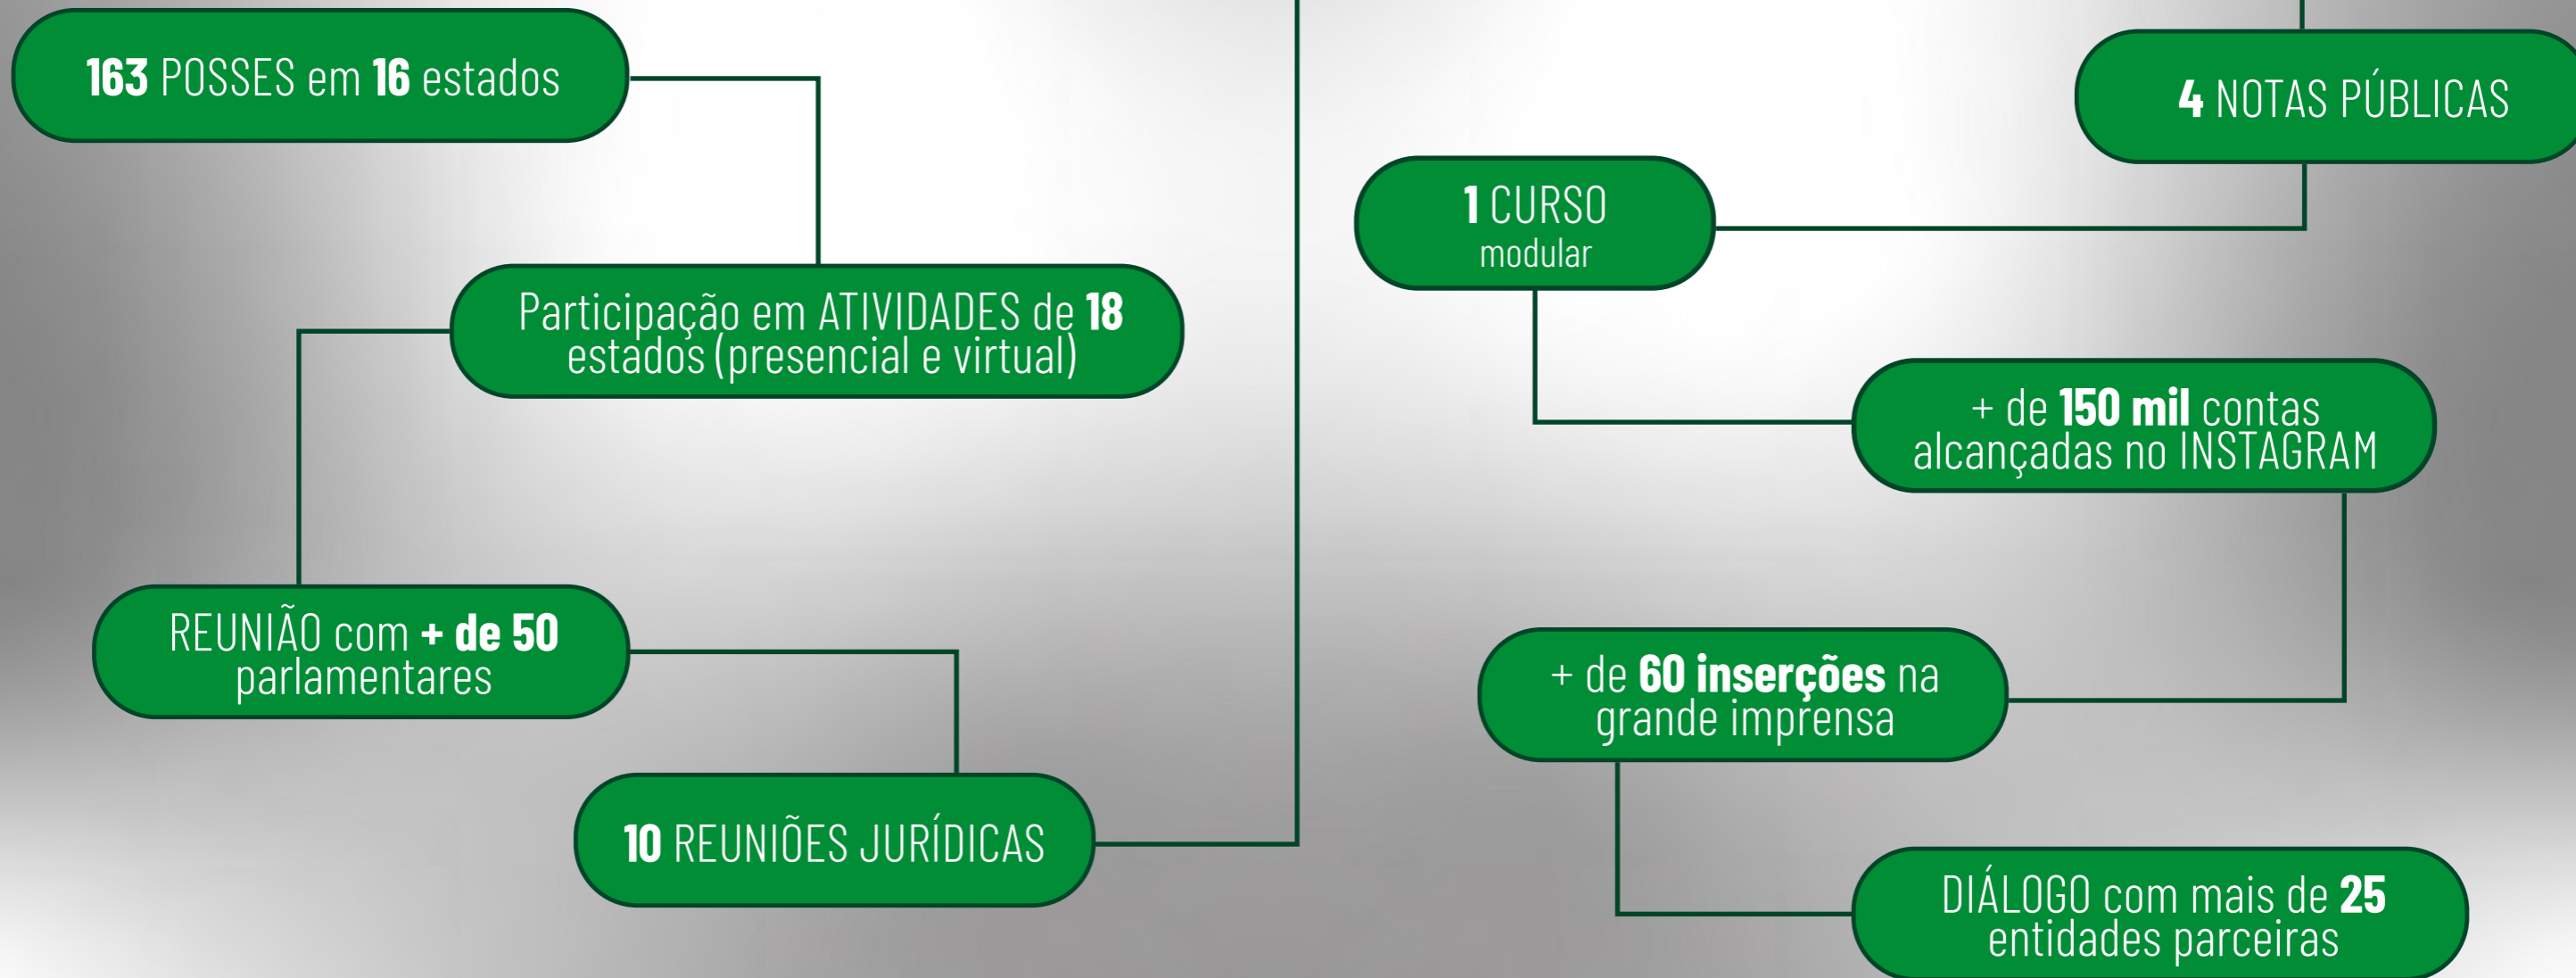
163 POSSES em 16 estados

Participação em ATIVIDADES de 18 estados (presencial e virtual)

REUNIÃO com + de 50 parlamentares

10 REUNIÕES JURÍDICAS

4 NOTAS PÚBLICAS

1 CURSO modular

+ de 150 mil contas alcançadas no INSTAGRAM

+ de 60 inserções na grande imprensa

DIÁLOGO com mais de 25 entidades parceiras